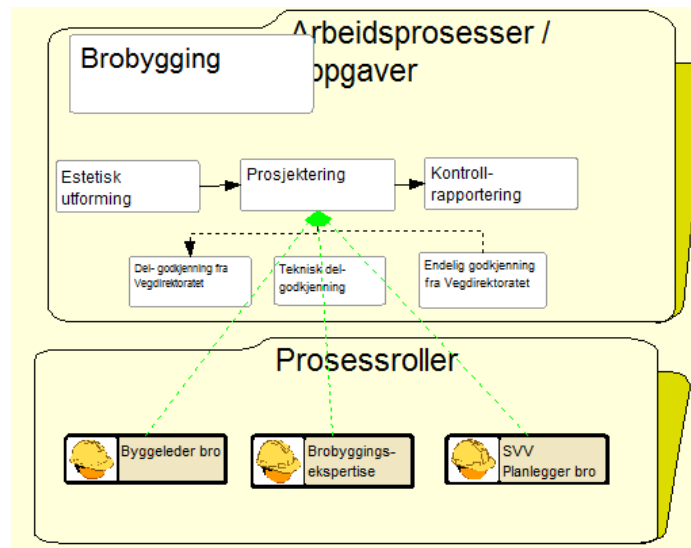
Arbeidsprosesser / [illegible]pgaver

Brobygging

Estetisk utforming

Prosjektering

Kontrollrapportering

Del- godkjenning fra Vegdirektoratet

Teknisk delgodkjenning

Endelig godkjenning fra Vegdirektoratet

Prosessroller

Byggeleder bro

Brobyggingsekspertise

SVV Planlegger bro